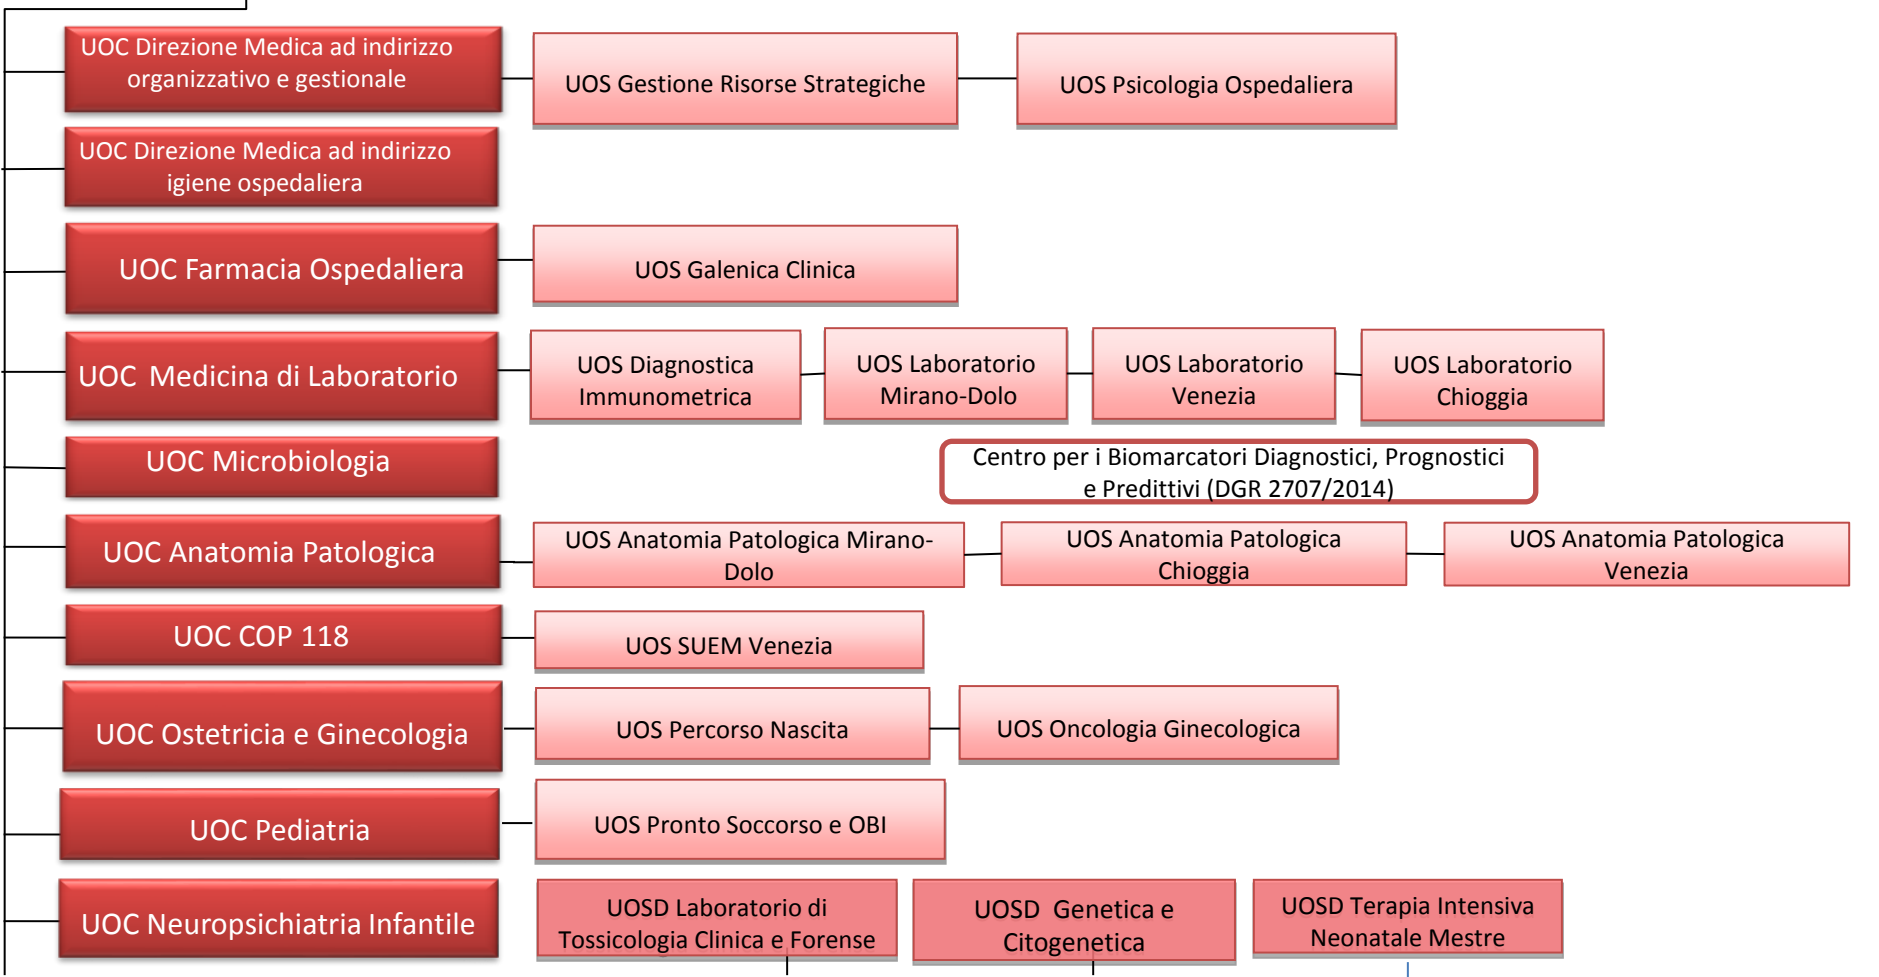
UOC Direzione Medica ad indirizzo organizzativo e gestionale

UOS Gestione Risorse Strategiche

UOS Psicologia Ospedaliera

UOC Direzione Medica ad indirizzo igiene ospedaliera

UOC Farmacia Ospedaliera

UOS Galenica Clinica

UOC Medicina di Laboratorio

UOS Diagnostica Immunometrica

UOS Laboratorio Mirano-Dolo

UOS Laboratorio Venezia

UOS Laboratorio Chioggia

UOC Microbiologia

Centro per i Biomarcatori Diagnostici, Prognostici e Predittivi (DGR 2707/2014)

UOC Anatomia Patologica

UOS Anatomia Patologica Mirano-Dolo

UOS Anatomia Patologica Chioggia

UOS Anatomia Patologica Venezia

UOC COP 118

UOS SUEM Venezia

UOC Ostetricia e Ginecologia

UOS Percorso Nascita

UOS Oncologia Ginecologica

UOC Pediatria

UOS Pronto Soccorso e OBI

UOC Neuropsichiatria Infantile

UOSD Laboratorio di Tossicologia Clinica e Forense

UOSD Genetica e Citogenetica

UOSD Terapia Intensiva Neonatale Mestre